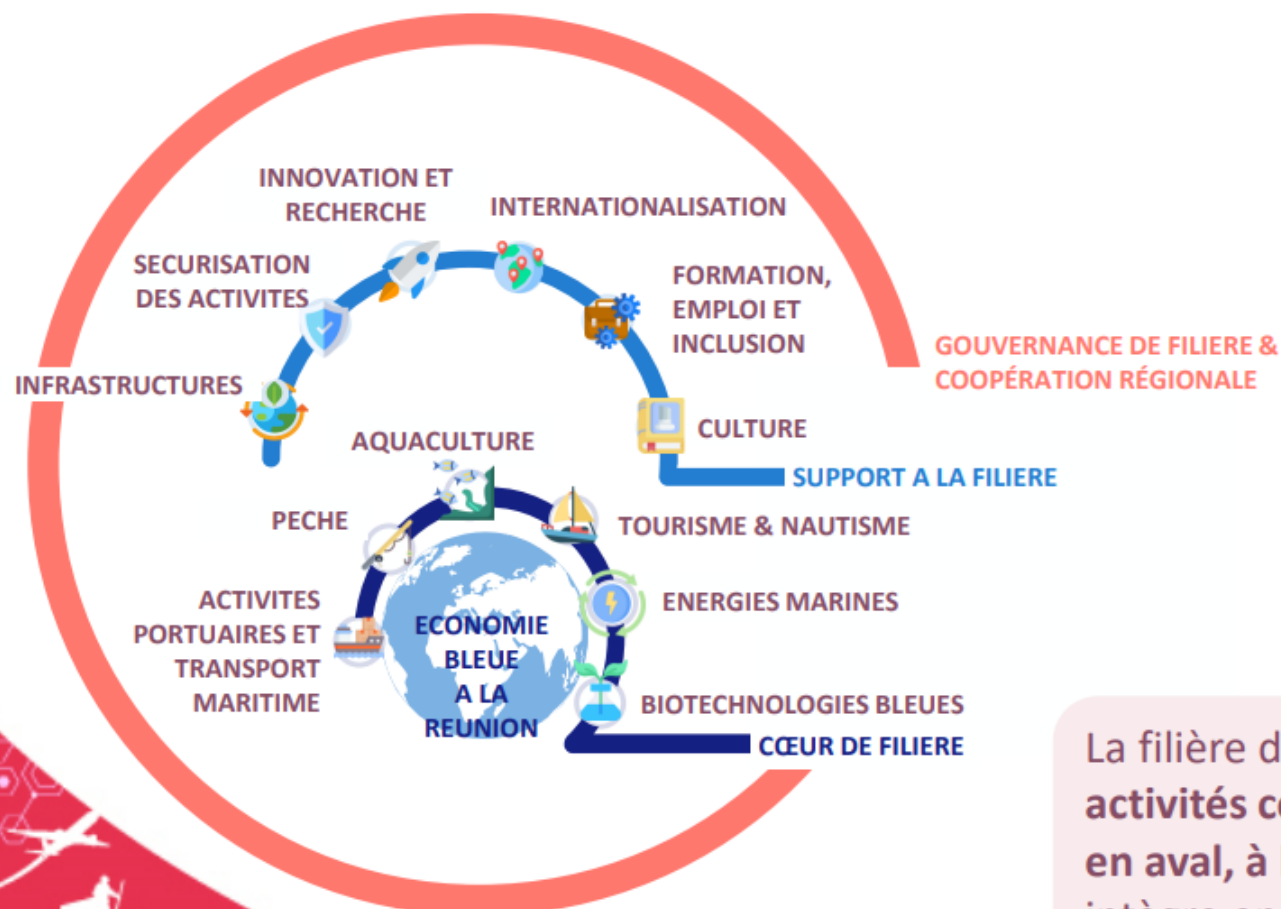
INNOVATION ET RECHERCHE

INTERNATIONALISATION

SECURISATION DES ACTIVITES

FORMATION, EMPLOI ET INCLUSION

GOUVERNANCE DE FILIERE & COOPÉRATION RÉGIONALE

INFRASTRUCTURES

CULTURE

AQUACULTURE

SUPPORT A LA FILIERE

PECHE

TOURISME & NAUTISME

ENERGIES MARINES

ACTIVITES PORTUAIRES ET TRANSPORT MARITIME

ECONOMIE BLEUE A LA REUNION

BIOTECHNOLOGIES BLEUES

CŒUR DE FILIERE

La filière d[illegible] activités c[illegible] en aval, à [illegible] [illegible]